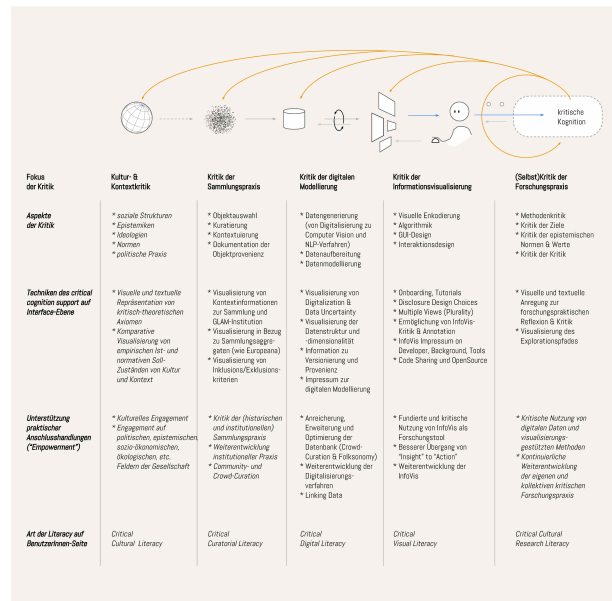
kritische Kognition

| Fokus der Kritik | Kultur- & Kontextkritik | Kritik der Sammlungspraxis | Kritik der digitalen Modellierung | Kritik der Informationsvisualisierung | (Selbst)Kritik der Forschungspraxis |
|---|---|---|---|---|---|
| Aspekte der Kritik | * soziale Strukturen * Epistemiken * Ideologien * Normen * politische Praxis | * Objektauswahl * Kuratierung * Kontextuierung * Dokumentation der Objektprovenienz | * Datengenerierung (von Digitalisierung zu Computer Vision und NLP-Verfahren) * Datenaufbereitung * Datenmodellierung | * Visuelle Enkodierung * Algorithmik * GUI-Design * Interaktionsdesign | * Methodenkritik * Kritik der Ziele * Kritik der epistemischen Normen & Werte * Kritik der Kritik |
| Techniken des critical cognition support auf Interface-Ebene | * Visuelle und textuelle Repräsentation von kritisch-theoretischen Axiomen * Komparative Visualisierung von empirischen Ist- und normativen Soll-Zuständen von Kultur und Kontext | * Visualisierung von Kontextinformationen zur Sammlung und GLAM-Institution * Visualisierung in Bezug zu Sammlungsaggregaten (wie Europeana) * Visualisierung von Inklusions/Exklusionskriterien | * Visualisierung von Digitalization & Data Uncertainty * Visualisierung der Datenstruktur und -dimensionalität * Information zu Versionierung und Provenienz * Impressum zur digitalen Modellierung | * Onboarding, Tutorials * Disclosure Design Choices * Multiple Views (Plurality) * Ermöglichung von InfoVis-Kritik & Annotation * InfoVis Impressum on Developer, Background, Tools * Code Sharing und OpenSource | * Visuelle und textuelle Anregung zur forschungspraktischen Reflexion & Kritik * Visualisierung des Explorationspfades |
| Unterstützung praktischer Anschlusshandlungen ("Empowerment") | * Kulturelles Engagement * Engagement auf politischen, epistemischen, sozio-ökonomischen, ökologischen, etc. Feldern der Gesellschaft | * Kritik der (historischen und institutionellen) Sammlungspraxis * Weiterentwicklung institutioneller Praxis * Community- und Crowd-Curation | * Anreicherung, Erweiterung und Optimierung der Datenbank (Crowd-Curation & Folksonomy) * Weiterentwicklung der Digitalisierungsverfahren * Linking Data | * Fundierte und kritische Nutzung von InfoVis als Forschungstool * Besserer Übergang von "Insight" to "Action" * Weiterentwicklung der InfoVis | * Kritische Nutzung von digitalen Daten und visualisierungsgestützten Methoden * Kontinuierliche Weiterentwicklung der eigenen und kollektiven kritischen Forschungspraxis |
| Art der Literacy auf BenutzerInnen-Seite | Critical Cultural Literacy | Critical Curatorial Literacy | Critical Digital Literacy | Critical Visual Literacy | Critical Cultural Research Literacy |